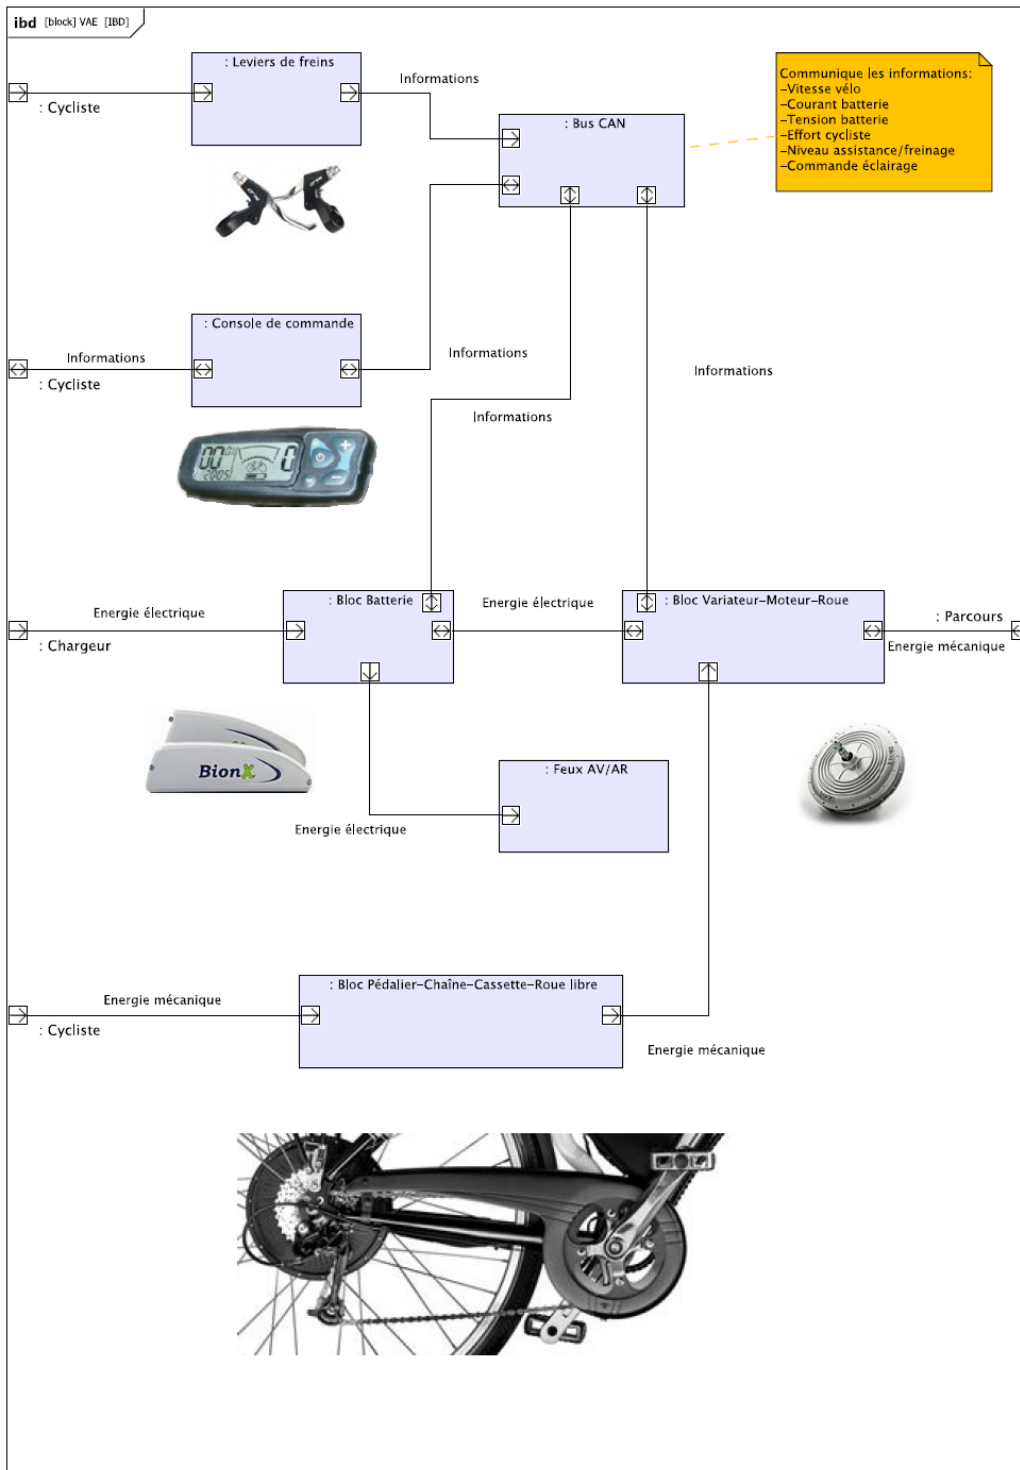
ibd [block] VAE [IBD]

: Leviers de freins

Informations

: Cycliste

: Bus CAN

Communique les informations:
–Vitesse vélo
–Courant batterie
–Tension batterie
–Effort cycliste
–Niveau assistance/freinage
–Commande éclairage

: Console de commande

Informations

: Cycliste

Informations

Informations

Informations

00 0

Energie électrique

: Chargeur

: Bloc Batterie

Energie électrique

: Bloc Variateur–Moteur–Roue

: Parcours

Energie mécanique

BionX

: Feux AV/AR

Energie électrique

Energie mécanique

: Cycliste

: Bloc Pédalier–Chaîne–Cassette–Roue libre

Energie mécanique